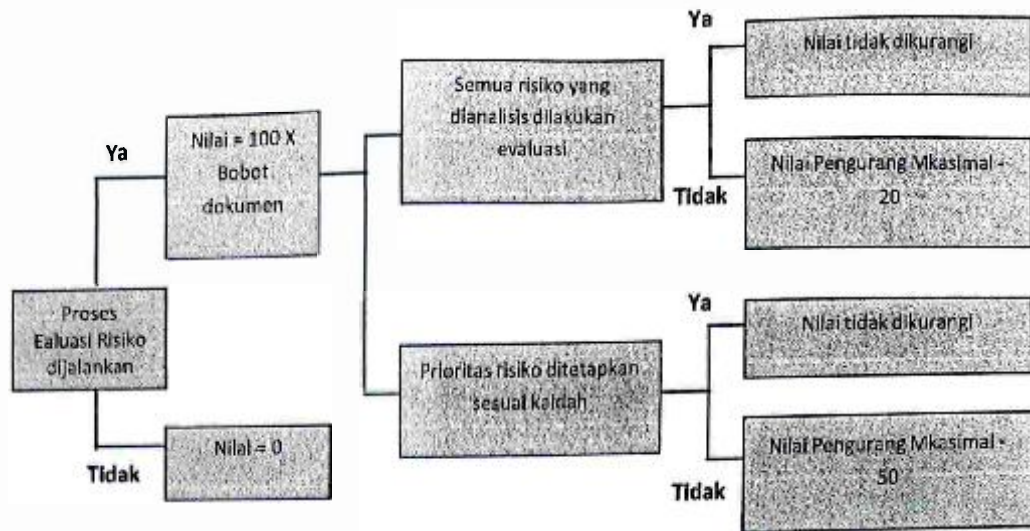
Proses Ealuasi Risiko dijalankan

Ya

Nilai = 100 X Bobot dokumen

Tidak

Nilai = 0

Semua risiko yang dianalisis dilakukan evaluasi

Ya

Nilai tidak dikurangi

Tidak

Nilai Pengurang Mkasimal - 20

Prioritas risiko ditetapkan sesuai kaidah

Ya

Nilai tidak dikurangi

Tidak

Nilai Pengurang Mkasimal - 50